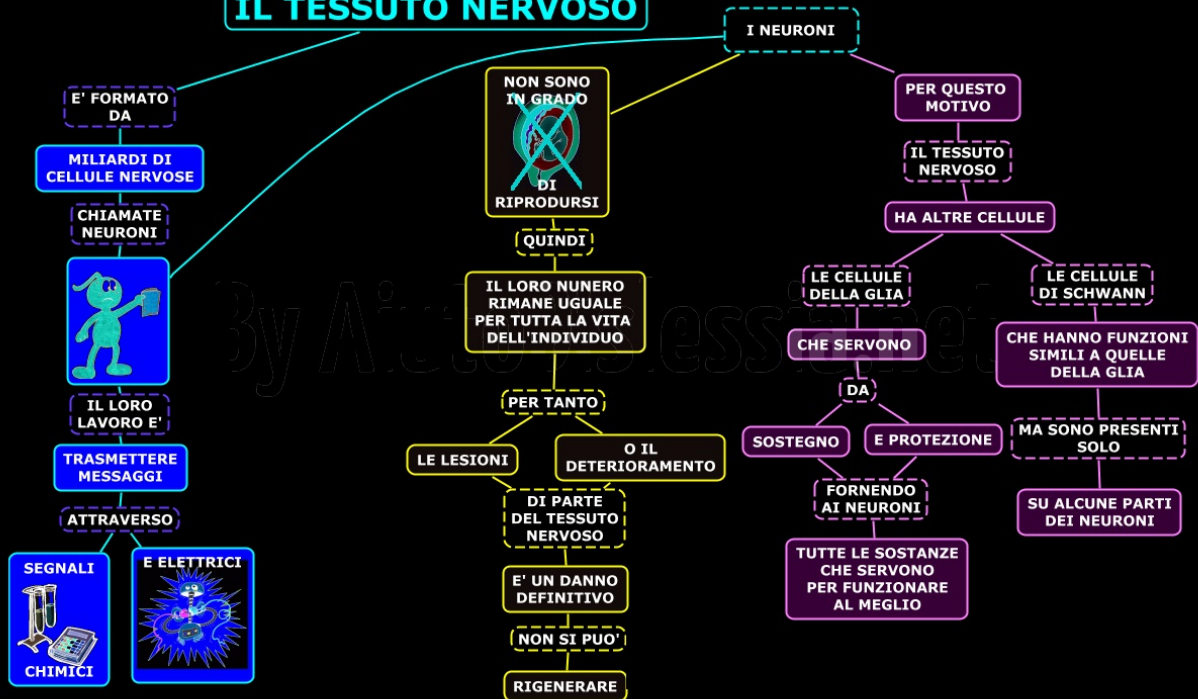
IL TESSUTO NERVOSO

E' FORMATO DA

MILIARDI DI CELLULE NERVOSE

CHIAMATE NEURONI

IL LORO LAVORO E'

TRASMETTERE MESSAGGI

ATTRAVERSO

SEGNALI CHIMICI

E ELETTRICI

I NEURONI

NON SONO IN GRADO DI RIPRODURSI

QUINDI

IL LORO NUNERO RIMANE UGUALE PER TUTTA LA VITA DELL'INDIVIDUO

PER TANTO

LE LESIONI

O IL DETERIORAMENTO

DI PARTE DEL TESSUTO NERVOSO

E' UN DANNO DEFINITIVO

NON SI PUO'

RIGENERARE

PER QUESTO MOTIVO

IL TESSUTO NERVOSO

HA ALTRE CELLULE

LE CELLULE DELLA GLIA

CHE SERVONO

DA

SOSTEGNO

E PROTEZIONE

FORNENDO AI NEURONI

TUTTE LE SOSTANZE CHE SERVONO PER FUNZIONARE AL MEGLIO

LE CELLULE DI SCHWANN

CHE HANNO FUNZIONI SIMILI A QUELLE DELLA GLIA

MA SONO PRESENTI SOLO

SU ALCUNE PARTI DEI NEURONI

By AiutoDislessia.net